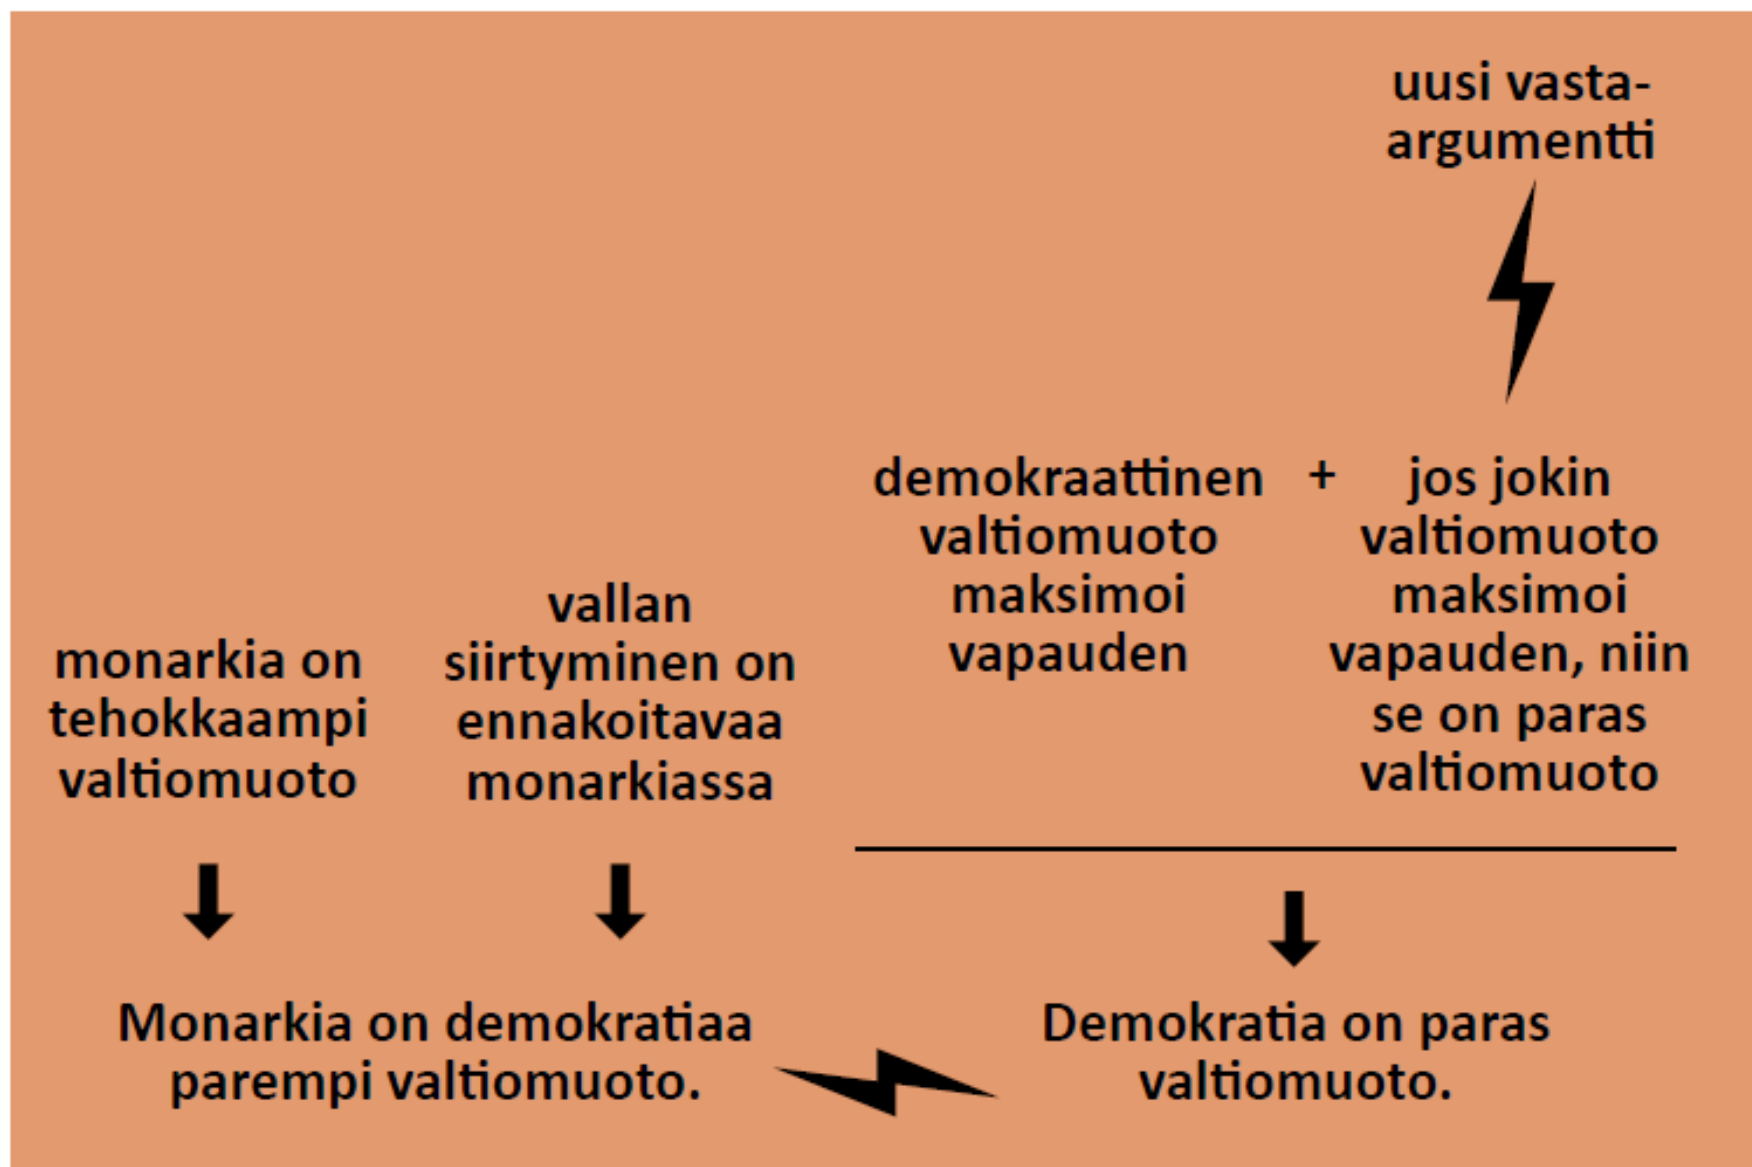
uusi vastaargumentti

demokraattinen valtiomuoto maksimoi vapauden

+

jos jokin valtiomuoto maksimoi vapauden, niin se on paras valtiomuoto

monarkia on tehokkaampi valtiomuoto

vallan siirtyminen on ennakoitavaa monarkiassa

Monarkia on demokratiaa parempi valtiomuoto.

Demokratia on paras valtiomuoto.